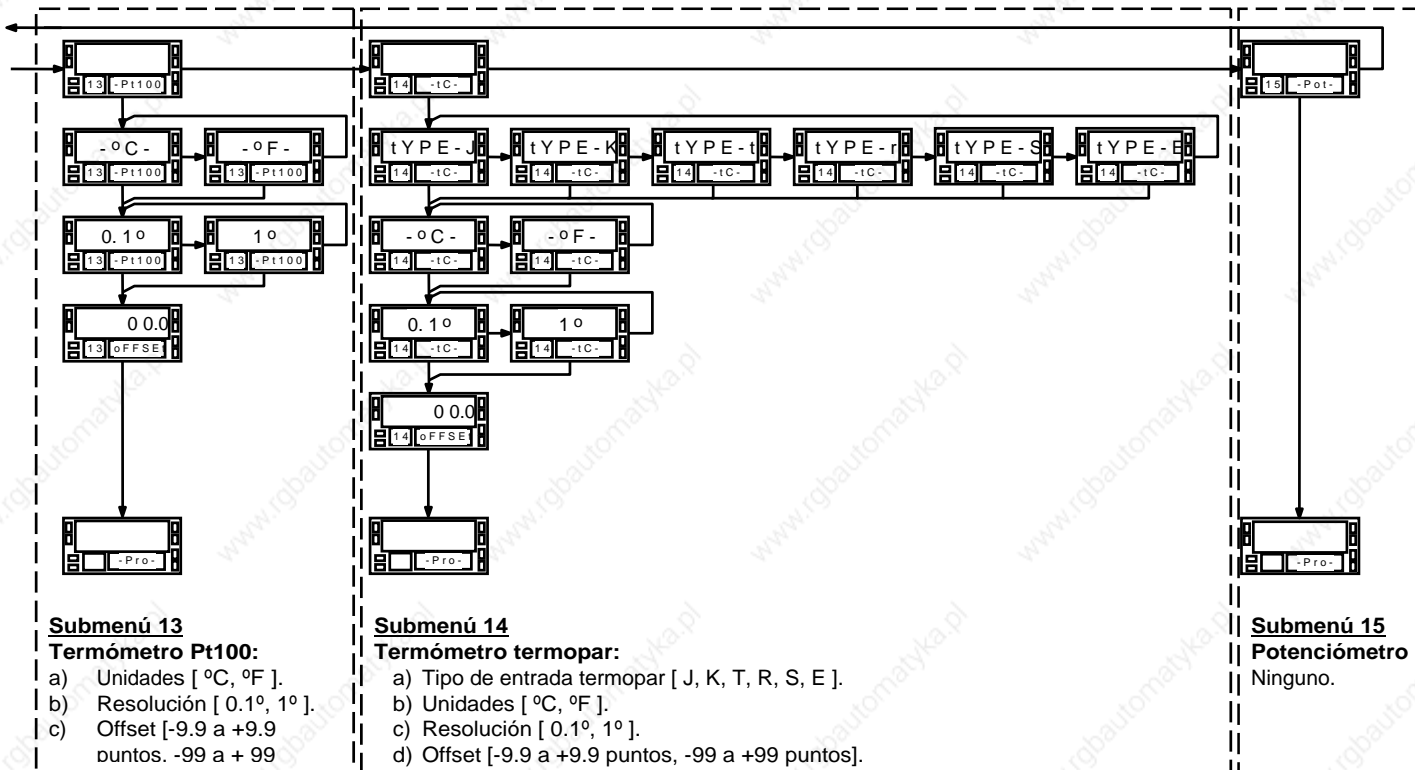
13 -Pt100
-ºC-
13 -Pt100
-ºF-
13 -Pt100
0.1º
13 -Pt100
1º
13 -Pt100
00.0
13 oFFSEt
-Pro-

14 -tC-
tYPE-J
14 -tC-
tYPE-K
14 -tC-
tYPE-t
14 -tC-
tYPE-r
14 -tC-
tYPE-S
14 -tC-
tYPE-E
14 -tC-
-ºC-
14 -tC-
-ºF-
14 -tC-
0.1º
14 -tC-
1º
14 -tC-
00.0
14 oFFSEt
-Pro-

15 -Pot-
-Pro-

**Submenú 13**
**Termómetro Pt100:**
a) Unidades [ ºC, ºF ].
b) Resolución [ 0.1º, 1º ].
c) Offset [-9.9 a +9.9 puntos. -99 a + 99

**Submenú 14**
**Termómetro termopar:**
a) Tipo de entrada termopar [ J, K, T, R, S, E ].
b) Unidades [ ºC, ºF ].
c) Resolución [ 0.1º, 1º ].
d) Offset [-9.9 a +9.9 puntos, -99 a +99 puntos].

**Submenú 15**
**Potenciómetro**
Ninguno.